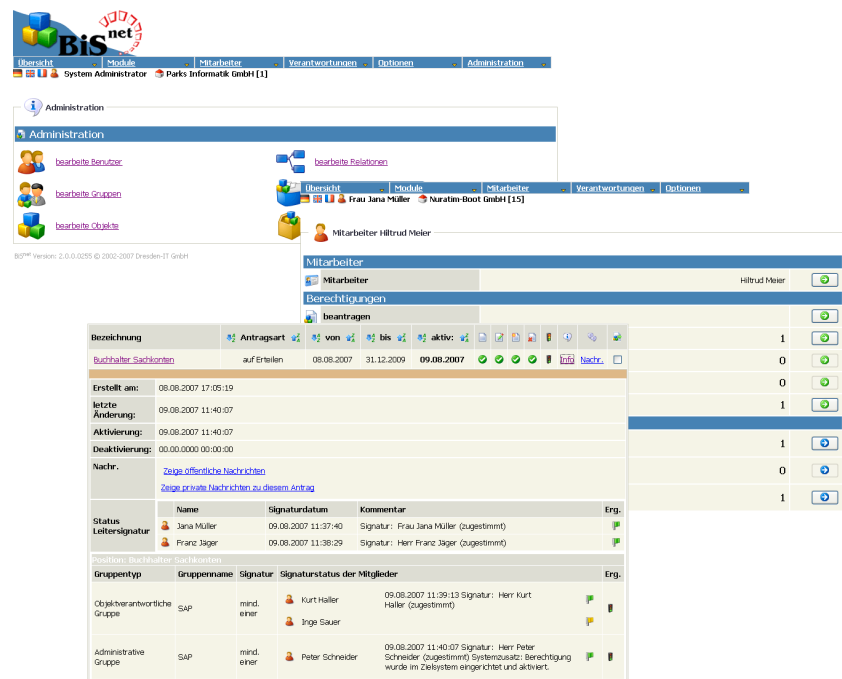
BiS net

Übersicht | Module | Mitarbeiter | Verantwortungen | Optionen | Administration

System Administrator Parks Informatik GmbH [1]

Administration

Administration

bearbeite Benutzer

bearbeite Relationen

bearbeite Gruppen

bearbeite Objekte

BiS^net Version: 2.0.0.0255 © 2002-2007 Dresden-IT GmbH

Übersicht | Module | Mitarbeiter | Verantwortungen | Optionen

Frau Jana Müller Nuratim-Boot GmbH [15]

Mitarbeiter Hiltrud Meier

Mitarbeiter

Mitarbeiter Hiltrud Meier

Berechtigungen

beantragen

| Bezeichnung | Antragsart | von | bis | aktiv: |  |  |
|---|---|---|---|---|---|---|
| Buchhalter Sachkonten | auf Erteilen | 08.08.2007 | 31.12.2009 | 09.08.2007 | Info | Nachr. |

1
0
0
1
1
0
1

| | |
|---|---|
| Erstellt am: | 08.08.2007 17:05:19 |
| letzte Änderung: | 09.08.2007 11:40:07 |
| Aktivierung: | 09.08.2007 11:40:07 |
| Deaktivierung: | 00.00.0000 00:00:00 |
| Nachr. | Zeige öffentliche Nachrichten<br>Zeige private Nachrichten zu diesem Antrag |

Status Leitersignatur

| Name | Signaturdatum | Kommentar | Erg. |
|---|---|---|---|
| Jana Müller | 09.08.2007 11:37:40 | Signatur: Frau Jana Müller (zugestimmt) | |
| Franz Jäger | 09.08.2007 11:38:29 | Signatur: Herr Franz Jäger (zugestimmt) | |

Position: Buchhalter Sachkonten

| Gruppentyp | Gruppenname | Signatur | Signaturstatus der Mitglieder | | Erg. |
|---|---|---|---|---|---|
| Objektverantwortliche Gruppe | SAP | mind. einer | Kurt Haller | 09.08.2007 11:39:13 Signatur: Herr Kurt Haller (zugestimmt) | |
| | | | Inge Sauer | | |
| Administrative Gruppe | SAP | mind. einer | Peter Schneider | 09.08.2007 11:40:07 Signatur: Herr Peter Schneider (zugestimmt) Systemzusatz: Berechtigung wurde im Zielsystem eingerichtet und aktiviert. | |